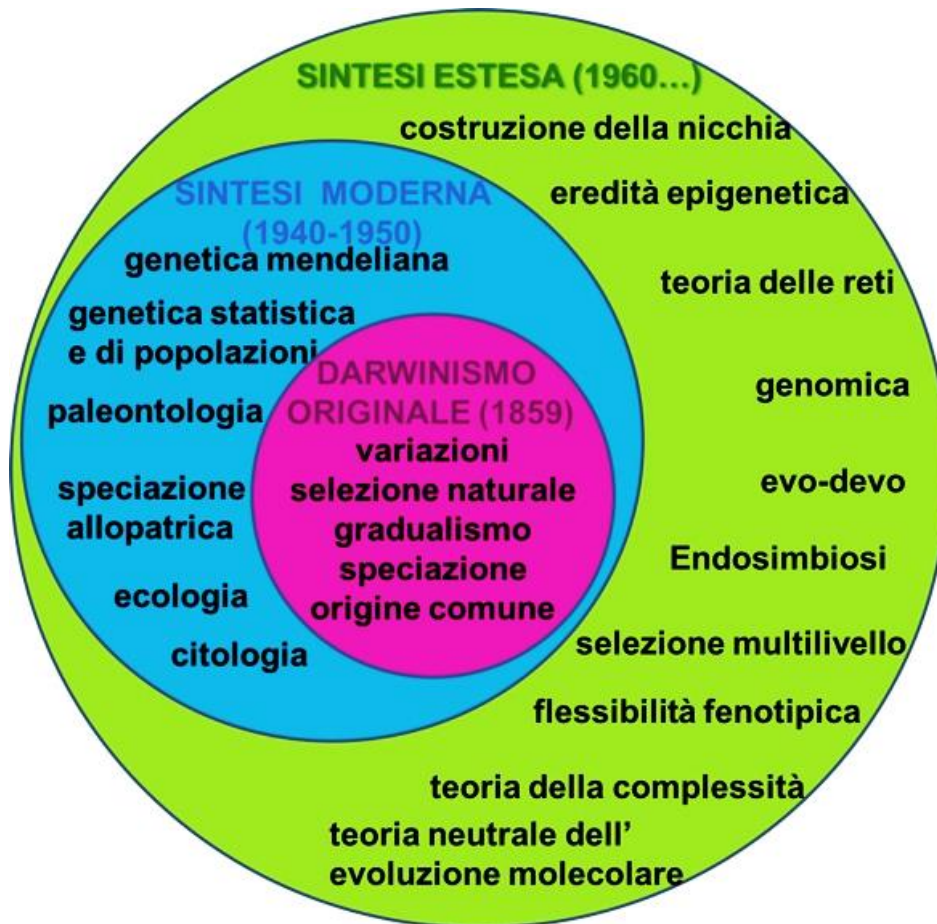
SINTESI ESTESA (1960…)

costruzione della nicchia

eredità epigenetica

teoria delle reti

genomica

evo-devo

Endosimbiosi

selezione multilivello

flessibilità fenotipica

teoria della complessità

teoria neutrale dell' evoluzione molecolare

SINTESI MODERNA (1940-1950)

genetica mendeliana

genetica statistica e di popolazioni

paleontologia

speciazione allopatrica

ecologia

citologia

DARWINISMO ORIGINALE (1859)

variazioni
selezione naturale
gradualismo
speciazione
origine comune